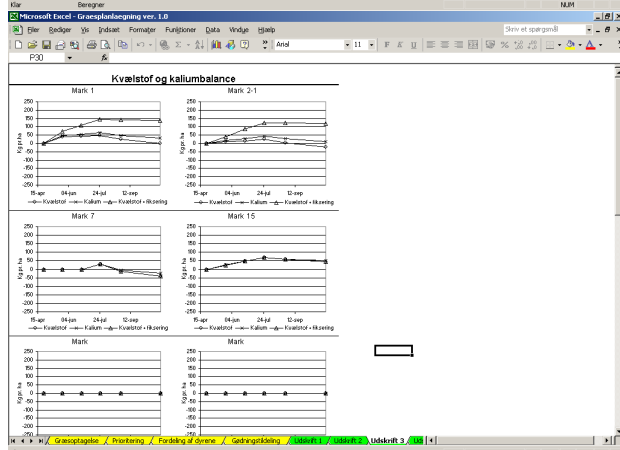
Klar Beregner NUM

Microsoft Excel - Græsplanlægning ver. 1.0

Filer Rediger Vis Indsæt Formater Funktioner Data Vindue Hjælp

Skriv et spørgsmål

Arial 11

P30 fx

Kvælstof og kaliumbalance

Mark 1

250
200
150
100
50
0
-50
-100
-150
-200
-250

Kg pr. ha

15-apr 04-jun 24-jul 12-sep

Kvælstof Kalium Kvælstof + fiksering

Mark 2-1

250
200
150
100
50
0
-50
-100
-150
-200
-250

Kg pr. ha

15-apr 04-jun 24-jul 12-sep

Kvælstof Kalium Kvælstof + fiksering

Mark 7

250
200
150
100
50
0
-50
-100
-150
-200
-250

Kg pr. ha

15-apr 04-jun 24-jul 12-sep

Kvælstof Kalium Kvælstof + fiksering

Mark 15

250
200
150
100
50
0
-50
-100
-150
-200
-250

Kg pr. ha

15-apr 04-jun 24-jul 12-sep

Kvælstof Kalium Kvælstof + fiksering

Mark

250
200
150
100
50
0
-50
-100
-150
-200
-250

Kg pr. ha

Mark

250
200
150
100
50
0
-50
-100
-150
-200
-250

Kg pr. ha

Græsoptagelse Prioritering Fordeling af dyrene Gødningstildeling Udskrift 1 Udskrift 2 Udskrift 3 Udl